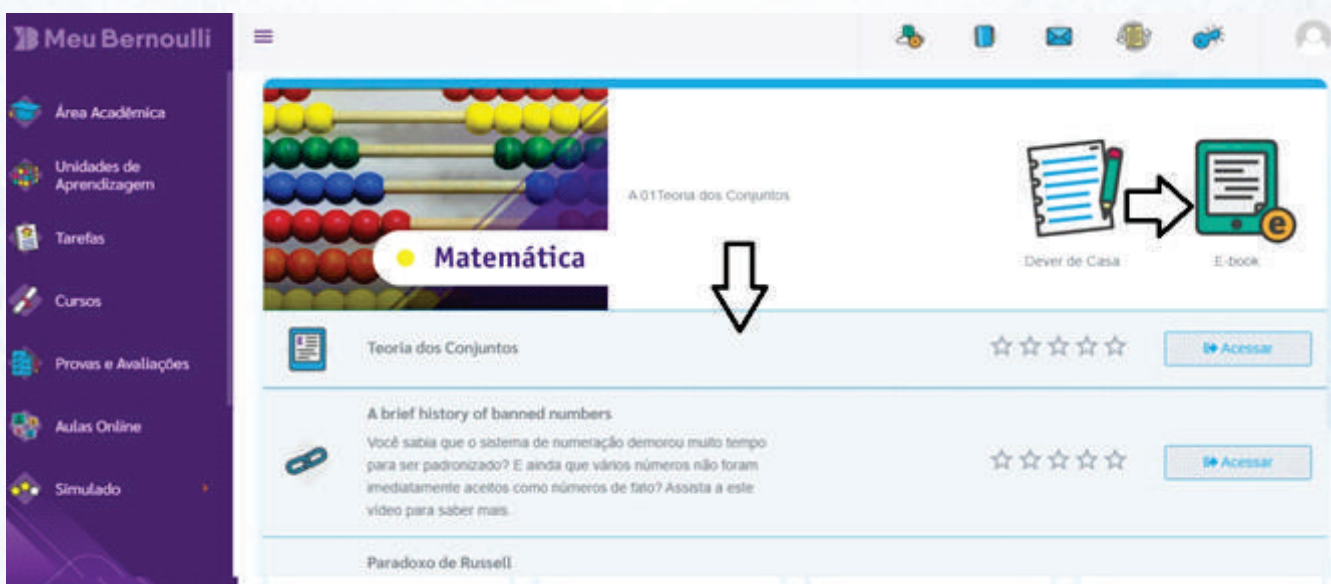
Meu Bernoulli

Área Acadêmica

Unidades de Aprendizagem

Tarefas

Cursos

Provas e Avaliações

Aulas Online

Simulado

Matemática

A 01Teoria dos Conjuntos

Dever de Casa

E-book

Teoria dos Conjuntos

Acessar

A brief history of banned numbers

Você sabia que o sistema de numeração demorou muito tempo para ser padronizado? E ainda que vários números não foram imediatamente aceitos como números de fato? Assista a este vídeo para saber mais.

Acessar

Paradoxo de Russell